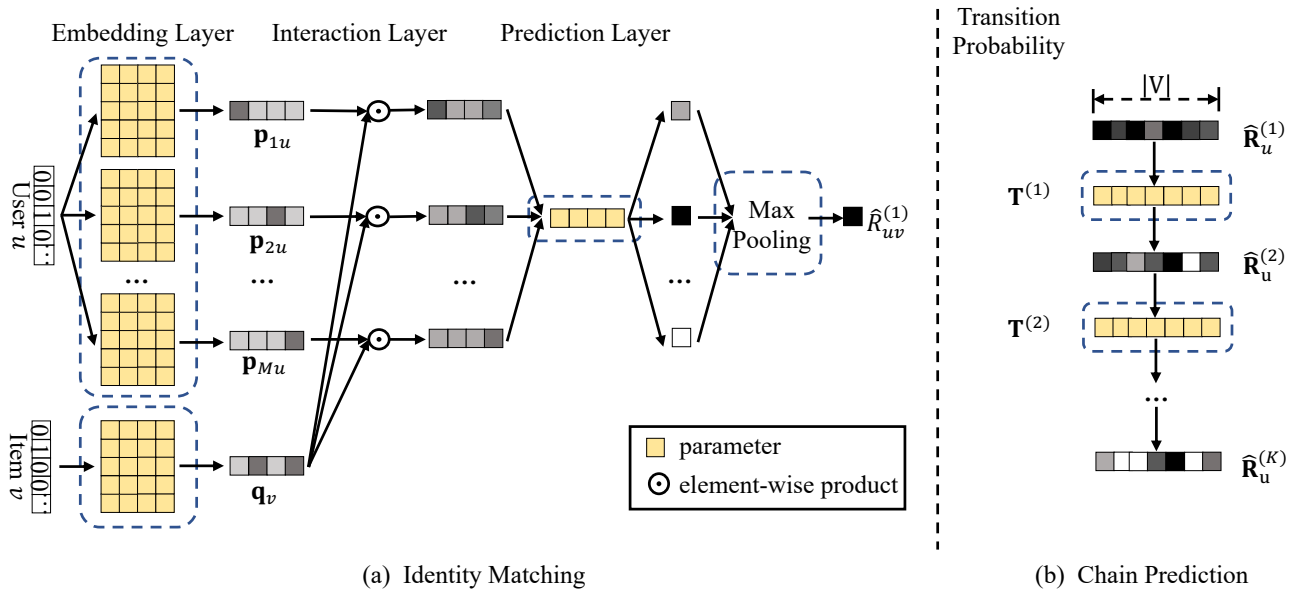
Embedding Layer

Interaction Layer

Prediction Layer

Transition Probability

User $u$

0 0 1 0 ...

Item $v$

0 1 0 0 ...

$\mathbf{p}_{1u}$

$\mathbf{p}_{2u}$

...

$\mathbf{p}_{Mu}$

$\mathbf{q}_{v}$

...

...

...

Max Pooling

$\hat{R}_{uv}^{(1)}$

parameter

element-wise product

$|V|$

$\hat{\mathbf{R}}_{u}^{(1)}$

$\mathbf{T}^{(1)}$

$\hat{\mathbf{R}}_{\mathrm{u}}^{(2)}$

$\mathbf{T}^{(2)}$

...

$\hat{\mathbf{R}}_{\mathrm{u}}^{(K)}$

(a) Identity Matching

(b) Chain Prediction